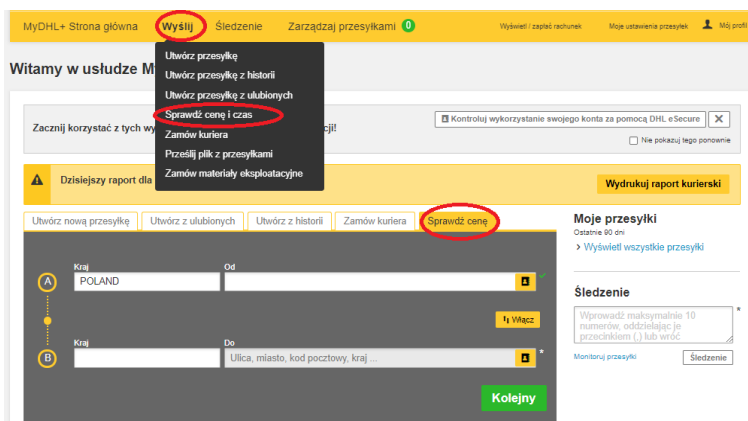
MyDHL+ Strona główna Wyślij Śledzenie Zarządzaj przesyłkami 0 Wyświetl / zapłać rachunek Moje ustawienia przesyłek Mój profil

Utwórz przesyłkę
Utwórz przesyłkę z historii
Utwórz przesyłkę z ulubionych
Sprawdź cenę i czas
Zamów kuriera
Prześlij plik z przesyłkami
Zamów materiały eksploatacyjne

Witamy w usłudze M

Zacznij korzystać z tych wy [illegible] cji!

Kontroluj wykorzystanie swojego konta za pomocą DHL eSecure ✕

Nie pokazuj tego ponownie

Dzisiejszy raport dla

Wydrukuj raport kurierski

Utwórz nową przesyłkę | Utwórz z ulubionych | Utwórz z historii | Zamów kuriera | Sprawdź cenę

Moje przesyłki
Ostatnie 90 dni
> Wyświetl wszystkie przesyłki

A
Kraj
POLAND
Od

Włącz

B
Kraj
Do
Ulica, miasto, kod pocztowy, kraj ...
*

Kolejny

Śledzenie
Wprowadź maksymalnie 10 numerów, oddzielając je przecinkiem (,) lub wróć
*
Monitoruj przesyłki
Śledzenie